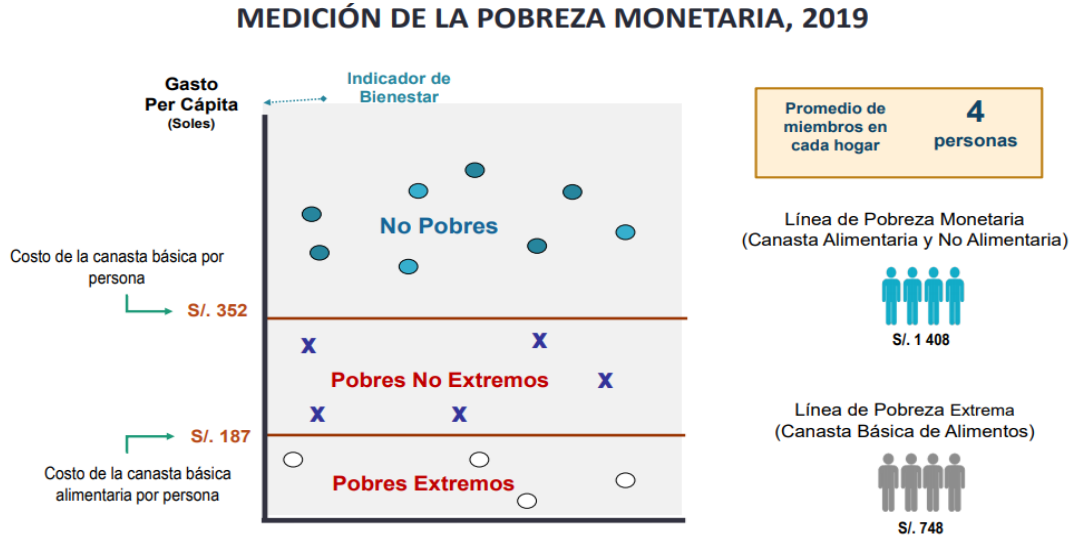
MEDICIÓN DE LA POBREZA MONETARIA, 2019

Gasto Per Cápita (Soles)

Indicador de Bienestar

No Pobres

Costo de la canasta básica por persona

S/. 352

X X X X X

Pobres No Extremos

S/. 187

Costo de la canasta básica alimentaria por persona

Pobres Extremos

Promedio de miembros en cada hogar

4 personas

Línea de Pobreza Monetaria (Canasta Alimentaria y No Alimentaria)

S/. 1 408

Línea de Pobreza Extrema (Canasta Básica de Alimentos)

S/. 748